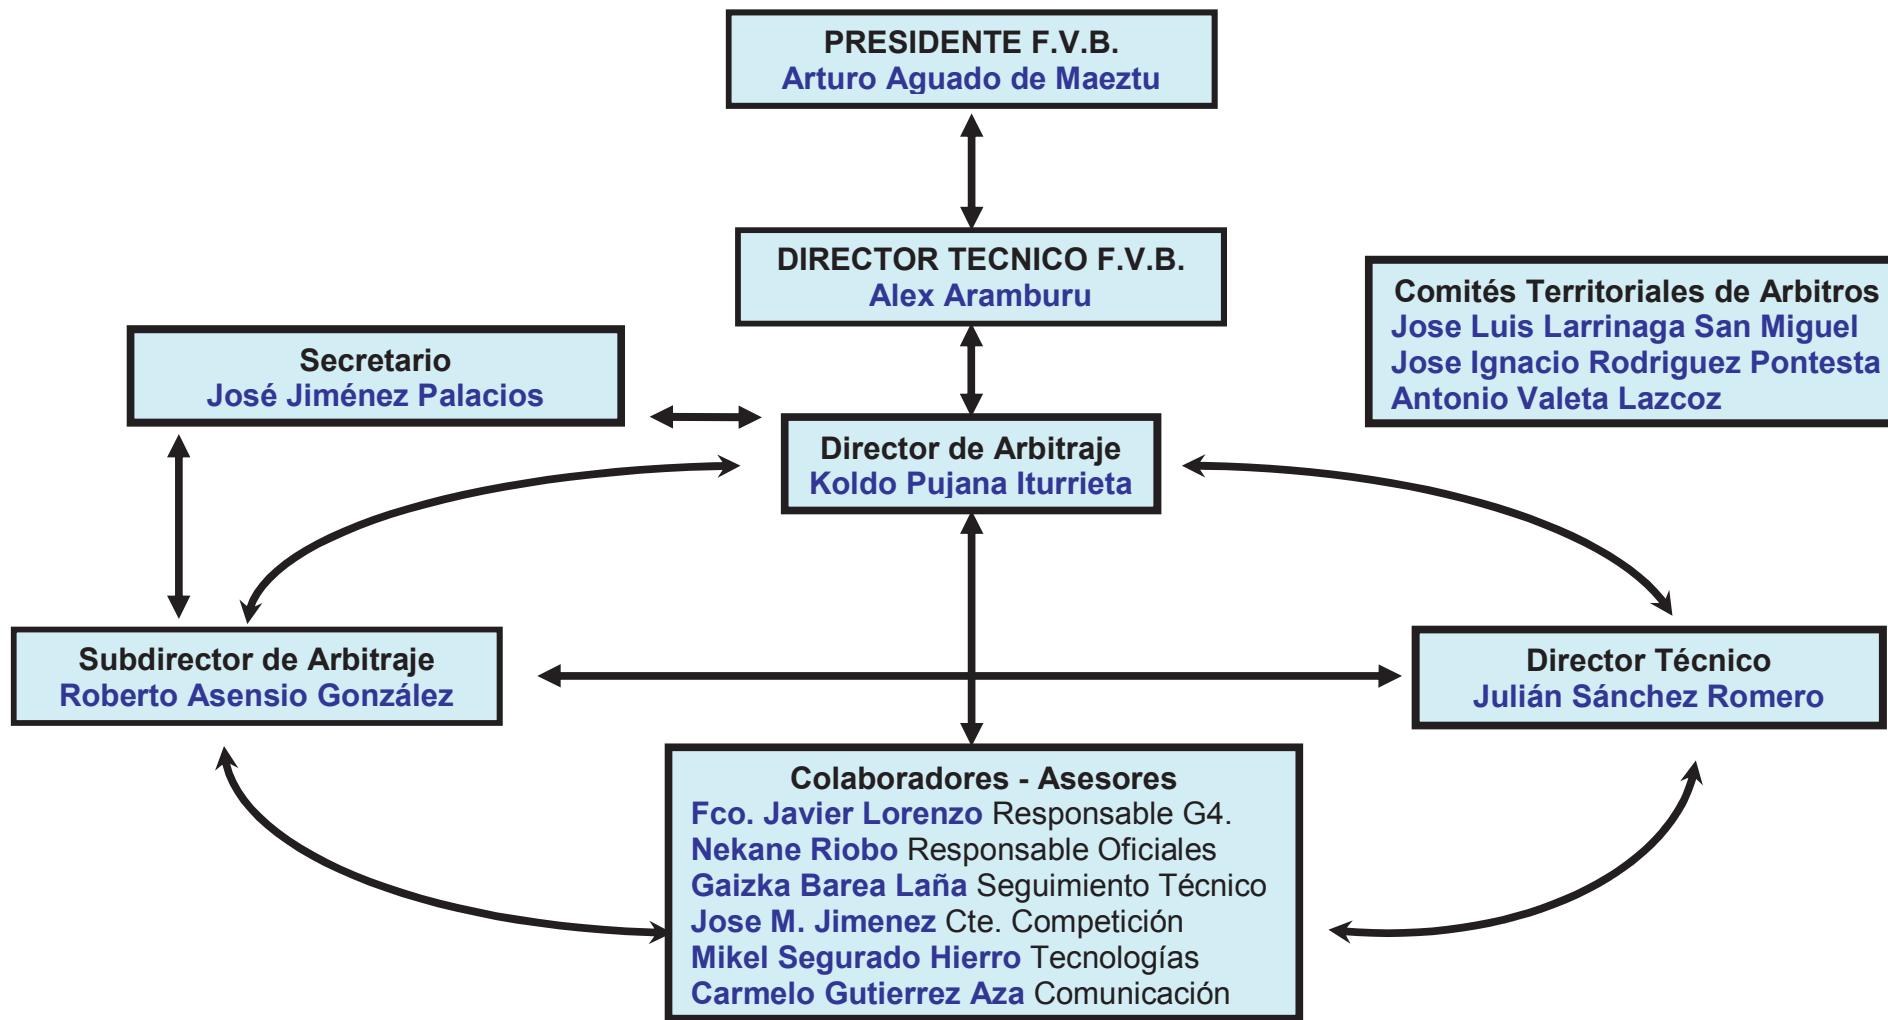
PRESIDENTE F.V.B.
Arturo Aguado de Maeztu

DIRECTOR TECNICO F.V.B.
Alex Aramburu

Comités Territoriales de Arbitros
Jose Luis Larrinaga San Miguel
Jose Ignacio Rodriguez Pontesta
Antonio Valeta Lazcoz

Secretario
José Jiménez Palacios

Director de Arbitraje
Koldo Pujana Iturrieta

Subdirector de Arbitraje
Roberto Asensio González

Director Técnico
Julián Sánchez Romero

Colaboradores - Asesores
Fco. Javier Lorenzo Responsable G4.
Nekane Riobo Responsable Oficiales
Gaizka Barea Laña Seguimiento Técnico
Jose M. Jimenez Cte. Competición
Mikel Segurado Hierro Tecnologías
Carmelo Gutierrez Aza Comunicación